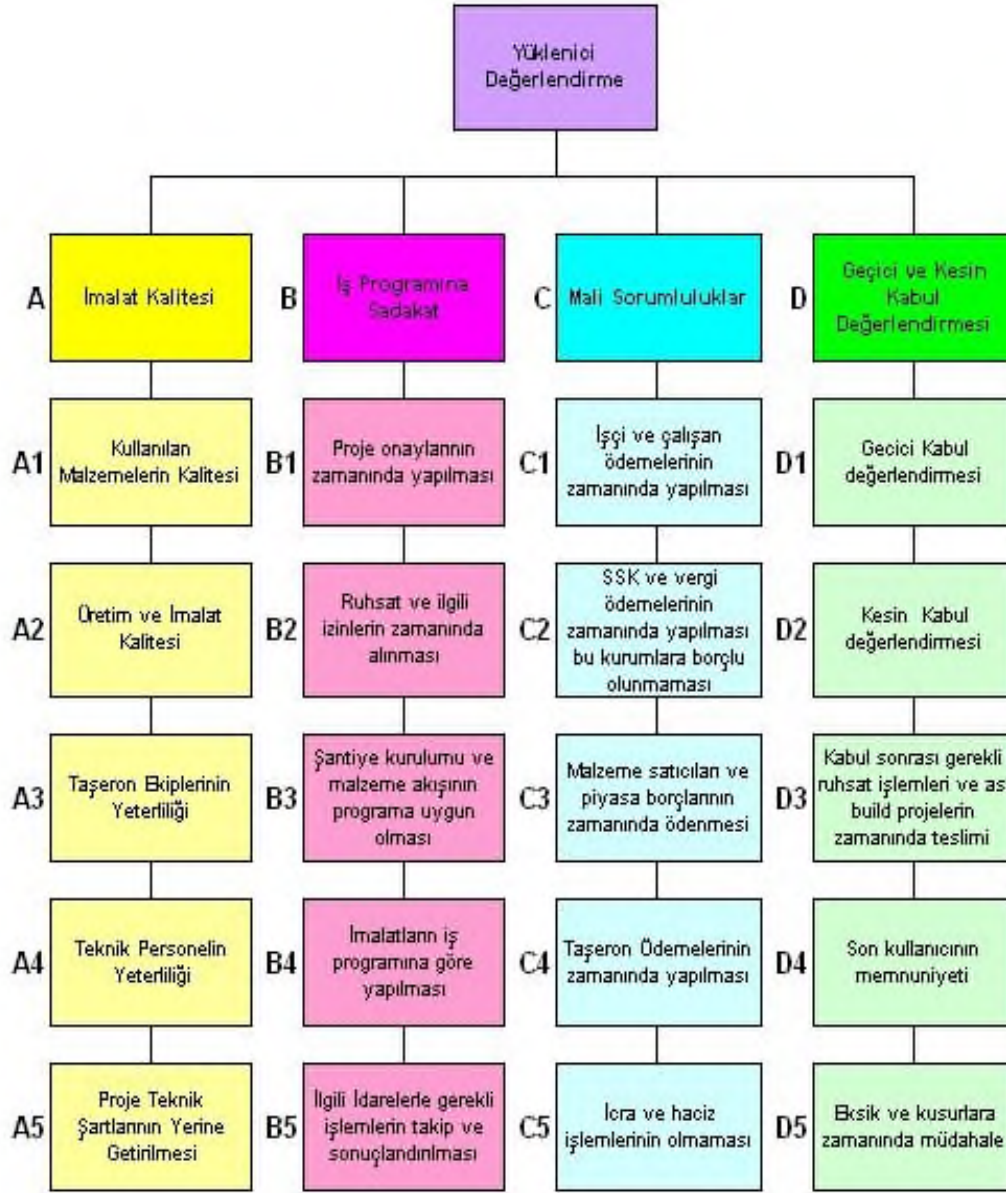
Yüklenici Değerlendirme

A İmalat Kalitesi

A1 Kullanılan Malzemelerin Kalitesi

A2 Üretim ve İmalat Kalitesi

A3 Taşeron Ekiplerinin Yeterliliği

A4 Teknik Personelin Yeterliliği

A5 Proje Teknik Şartlarının Yerine Getirilmesi

B İş Programına Sadakat

B1 Proje onaylarının zamanında yapılması

B2 Ruhsat ve ilgili izinlerin zamanında alınması

B3 Şantiye kurulumu ve malzeme akışının programa uygun olması

B4 İmalatların iş programına göre yapılması

B5 İlgili İdarelerle gerekli işlemlerin takip ve sonuçlandırılması

C Mali Sorumluluklar

C1 İşçi ve çalışan ödemelerinin zamanında yapılması

C2 SSK ve vergi ödemelerinin zamanında yapılması bu kurumlara borçlu olunmaması

C3 Malzeme satıcıları ve piyasa borçlarının zamanında ödenmesi

C4 Taşeron Ödemelerinin zamanında yapılması

C5 İcra ve haciz işlemlerinin olmaması

D Geçici ve Kesin Kabul Değerlendirmesi

D1 Gecici Kabul değerlendirmesi

D2 Kesin Kabul değerlendirmesi

D3 Kabul sonrası gerekli ruhsat işlemleri ve as build projelerin zamanında teslimi

D4 Son kullanıcının memnuniyeti

D5 Eksik ve kusurlara zamanında müdahale